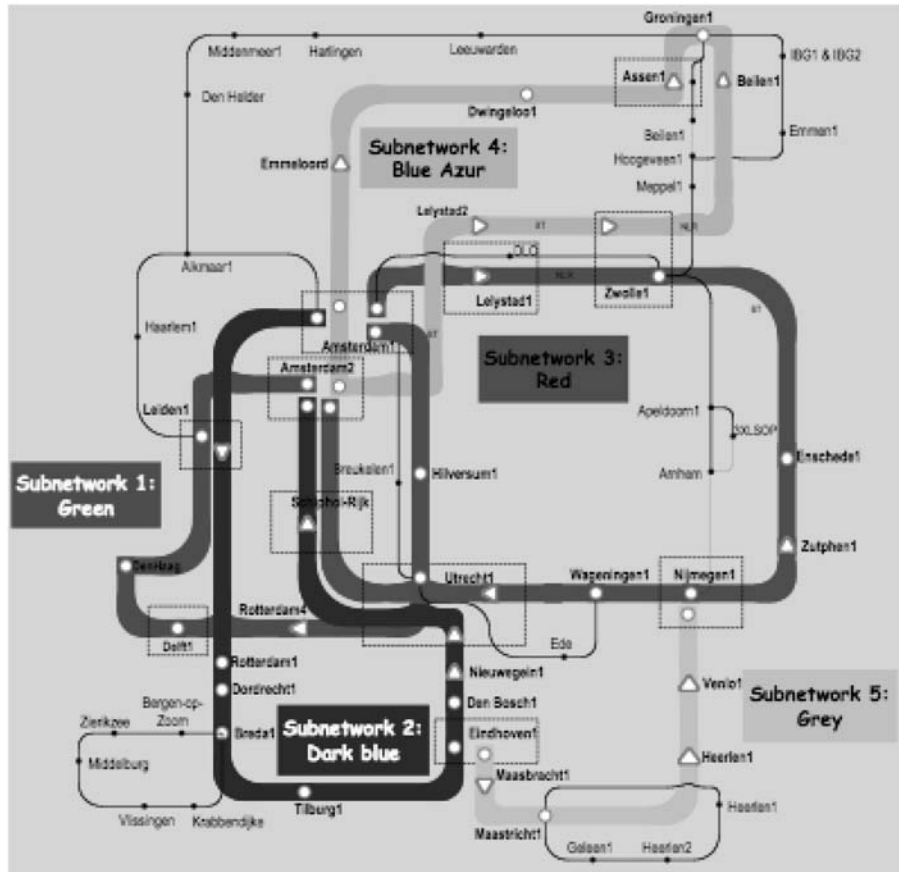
Groningen1
Middenmeer1
Harlingen
Leeuwarden
IBG1 & IBG2
Den Helder
Assen1
Beilen1
Dwingeloo1
Subnetwork 4: Blue Azur
Emmeloord
Beilen1
Hoogeveen1
Emmen1
Meppel1
Lelystad2
DLO
Lelystad1
Zwolle1
Alkmaar1
Haarlem1
Amsterdam1
Amsterdam2
Subnetwork 3: Red
Leiden1
Apeldoorn1
3XLSOP
Enschede1
Arnhem
Subnetwork 1: Green
Breukelen1
Hilversum1
Schiphol-Rijk
Zutphen1
Denhaag
Utrecht1
Wageningen1
Nijmegen1
Rotterdam4
Delft1
Ede
Rotterdam1
Nieuwegein1
Dordrecht1
Venlo1
Subnetwork 5: Grey
Bergen-op-Zoom
Den Bosch1
Zierikzee
Breda1
Subnetwork 2: Dark blue
Eindhoven1
Middelburg
Heerlen1
Maasbracht1
Heerlen1
Vlissingen
Krabbendijke
Tilburg1
Maastricht1
Geleen1
Heerlen2